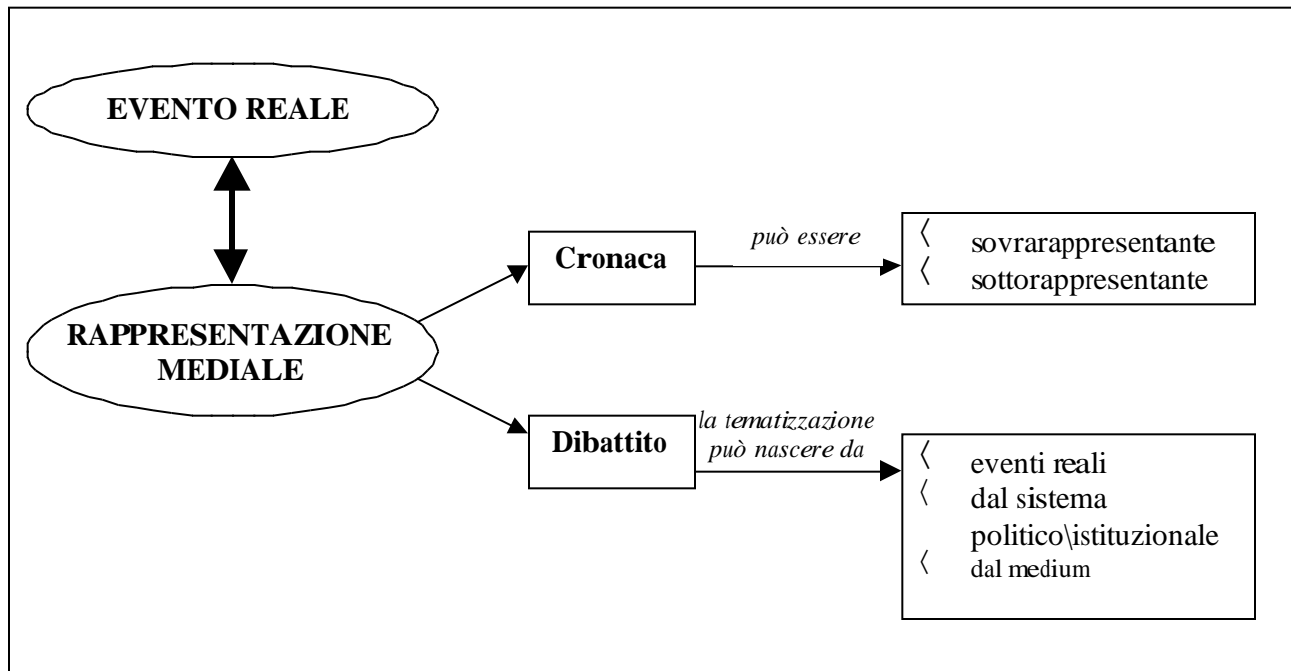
EVENTO REALE

RAPPRESENTAZIONE MEDIALE

Cronaca

può essere

〈 sovrarappresentante
〈 sottorappresentante

Dibattito

la tematizzazione può nascere da

〈 eventi reali
〈 dal sistema politico\istituzionale
〈 dal medium